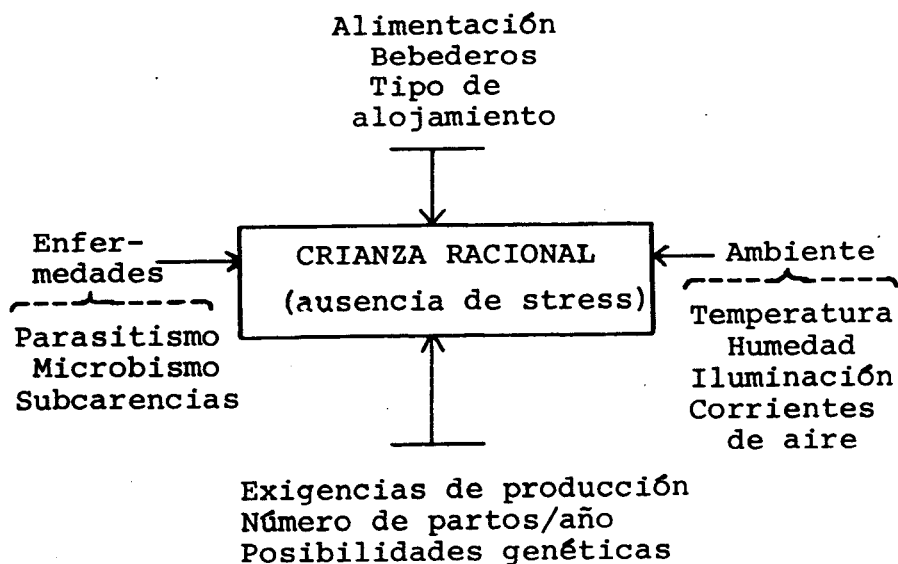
Alimentación
Bebederos
Tipo de alojamiento

Enfermedades

Parasitismo
Microbismo
Subcarencias

CRIANZA RACIONAL
(ausencia de stress)

Ambiente

Temperatura
Humedad
Iluminación
Corrientes de aire

Exigencias de producción
Número de partos/año
Posibilidades genéticas